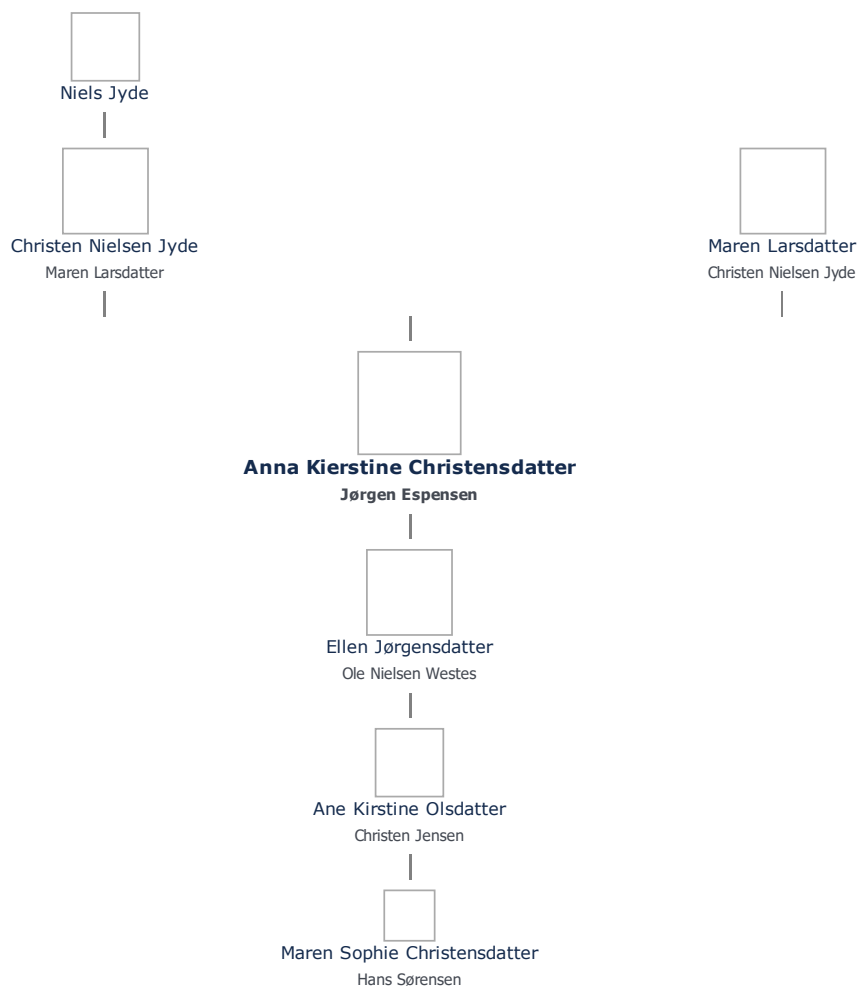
Niels Jyde

Christen Nielsen Jyde
Maren Larsdatter

Maren Larsdatter
Christen Nielsen Jyde

Anna Kierstine Christensdatter
Jørgen Espensen

Ellen Jørgensdatter
Ole Nielsen Westes

Ane Kirstine Olsdatter
Christen Jensen

Maren Sophie Christensdatter
Hans Sørensen